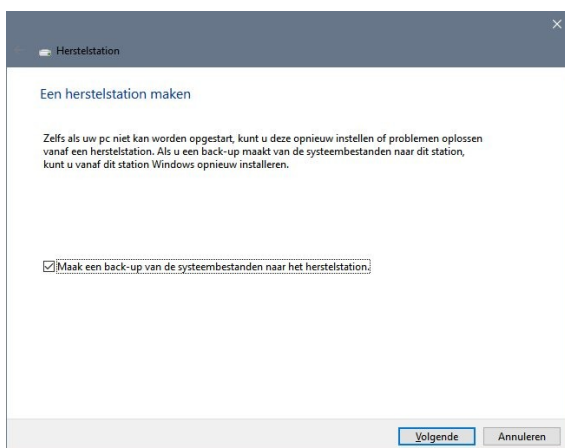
Herstelstation

Een herstelstation maken

Zelfs als uw pc niet kan worden opgestart, kunt u deze opnieuw instellen of problemen oplossen vanaf een herstelstation. Als u een back-up maakt van de systeembestanden naar dit station, kunt u vanaf dit station Windows opnieuw installeren.

☑ Maak een back-up van de systeembestanden naar het herstelstation.

Volgende   Annuleren